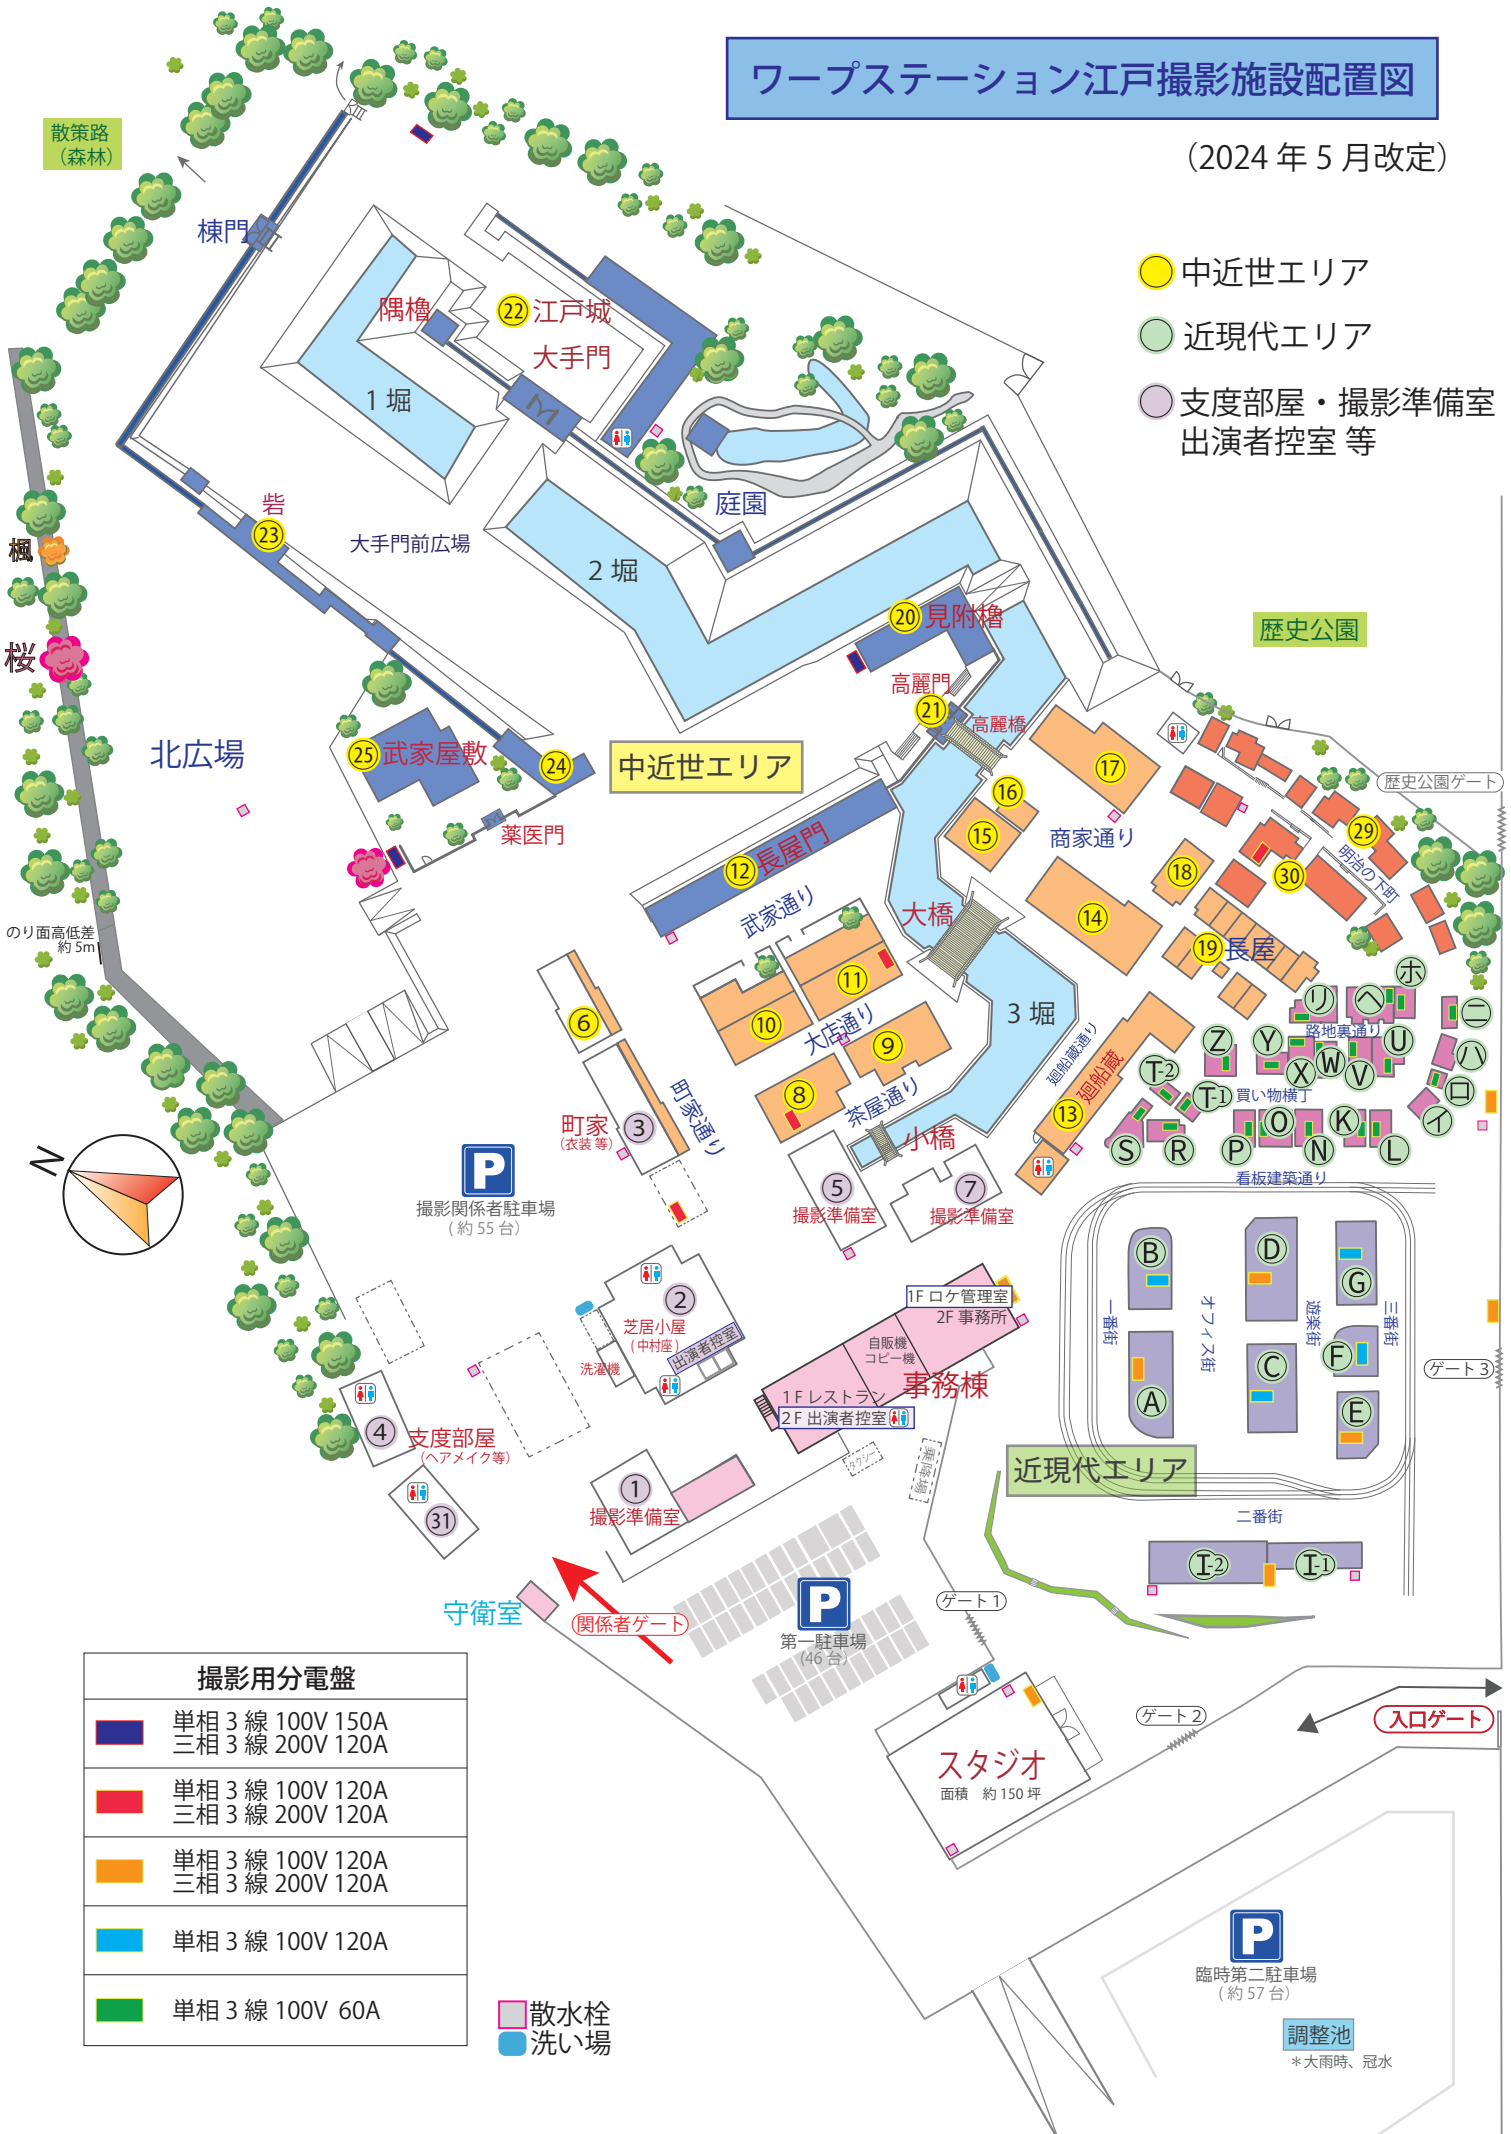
ワープステーション江戸撮影施設配置図

（2024 年 5 月改定）

中近世エリア
近現代エリア
支度部屋・撮影準備室
出演者控室 等

散策路
（森林）

棟門
隅櫓
22 江戸城
大手門
1 堀
2 堀
庭園
砦
23
大手門前広場
楓
桜
北広場
25 武家屋敷
24
薬医門
中近世エリア
20 見附櫓
高麗門
21
高麗橋
17
16
15
商家通り
歴史公園
歴史公園ゲート
29
明治の下町
30
18
14
19 長屋
12 長屋門
武家通り
大橋
11
10
大店通り
9
3 堀
廻船蔵通り
廻船蔵
6
8
茶屋通り
13
小橋
町家通り
町家
（衣装 等）
3
5
撮影準備室
7
撮影準備室
のり面高低差
約 5m
N
撮影関係者駐車場
（約 55 台）
ホ
リ
ヘ
ニ
ハ
ロ
イ
路地裏通り
Z
Y
X
W
V
U
T-2
T-1
買い物横丁
S
R
P
O
N
K
L
看板建築通り
B
D
G
一番街
オフィス街
遊楽街
三番街
F
C
A
E
ゲート 3
2
芝居小屋
（中村座）
洗濯機
出演者控室
1F ロケ管理室
2F 事務所
自販機
コピー機
1F レストラン
2F 出演者控室
事務棟
4
支度部屋
（ヘアメイク等）
31
1
撮影準備室
近現代エリア
二番街
I-2
I-1
守衛室
関係者ゲート
第一駐車場
（46 台）
ゲート 1
ゲート 2
入口ゲート
スタジオ
面積　約 150 坪
臨時第二駐車場
（約 57 台）
調整池
＊大雨時、冠水

| 撮影用分電盤 | |
|---|---|
| | 単相 3 線 100V 150A 三相 3 線 200V 120A |
| | 単相 3 線 100V 120A 三相 3 線 200V 120A |
| | 単相 3 線 100V 120A 三相 3 線 200V 120A |
| | 単相 3 線 100V 120A |
| | 単相 3 線 100V 60A |

散水栓
洗い場